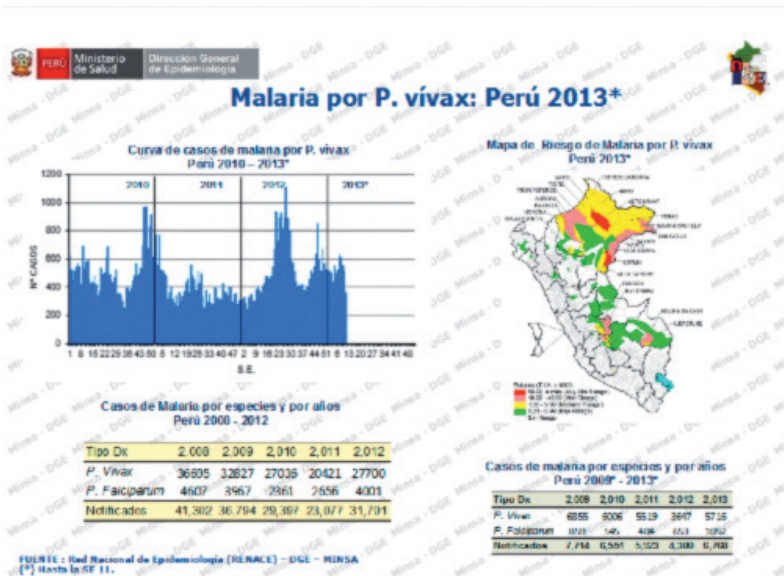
PERÚ Ministerio de Salud | Dirección General de Epidemiología

Malaria por P. vívax: Perú 2013*

Curva de casos de malaria por P. vivax
Perú 2010 – 2013*

2010 2011 2012 2013*

1200
1000
800
600
400
200
0

Nº CASOS

1 8 15 22 29 36 43 50 5 12 19 26 33 40 47 2 9 16 23 30 37 44 51 6 13 20 27 34 41 48

S.E.

Mapa de Riesgo de Malaria por P. vivax
Perú 2013*

Casos de Malaria por especies y por años
Perú 2008 - 2012

| Tipo Dx | 2,008 | 2,009 | 2,010 | 2,011 | 2,012 |
|---|---|---|---|---|---|
| P. Vivax | 36695 | 32827 | 27036 | 20421 | 27700 |
| P. Falciparum | 4607 | 3967 | 2361 | 2656 | 4001 |
| Notificados | 41,302 | 36,794 | 29,397 | 23,077 | 31,701 |

Casos de malaria por especies y por años
Perú 2009 - 2013*

| Tipo Dx | 2,009 | 2,010 | 2,011 | 2,012 | 2,013 |
|---|---|---|---|---|---|
| P. Vivax | 6855 | 6006 | 5519 | 3647 | 5716 |
| P. Falciparum | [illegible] | 545 | 404 | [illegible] | 1052 |
| Notificados | 7,714 | 6,551 | 5,923 | 4,300 | 6,768 |

FUENTE : Red Nacional de Epidemiología (RENACE) – DGE – MINSA
(*) Hasta la SE 11.